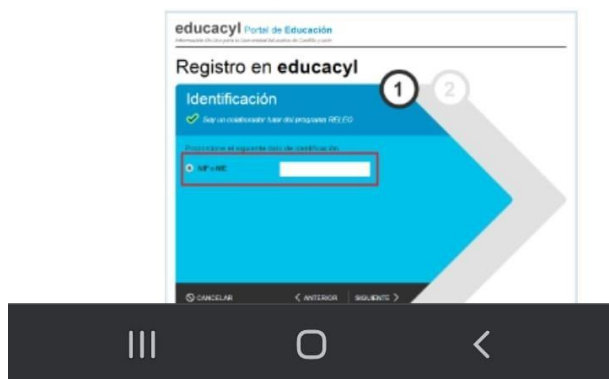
educacyl Portal de Educación

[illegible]

Registro en educacyl

1 2

Identificación

Soy un colaborador tutor del programa RELEO

Proporcione el siguiente dato de identificación

NIF o NIE

CANCELAR

< ANTERIOR

SIGUIENTE >